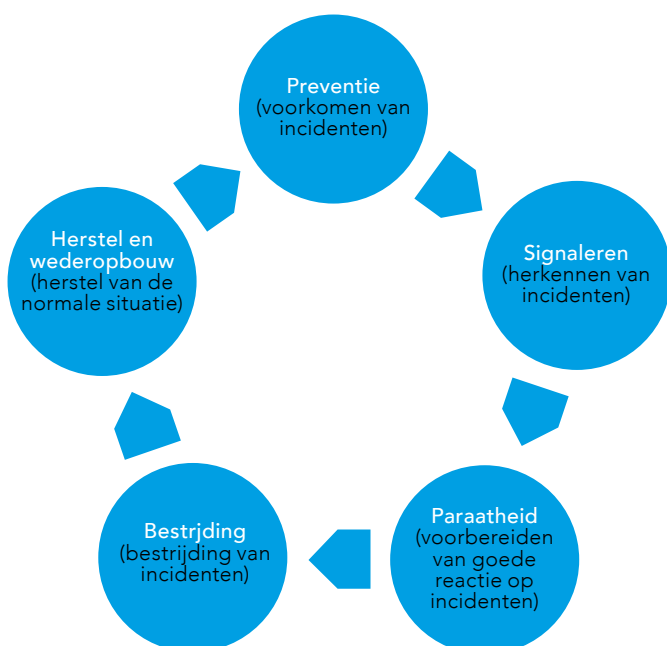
Preventie
(voorkomen van incidenten)

Signaleren
(herkennen van incidenten)

Paraatheid
(voorbereiden van goede reactie op incidenten)

Bestrjding
(bestrijding van incidenten)

Herstel en wederopbouw
(herstel van de normale situatie)